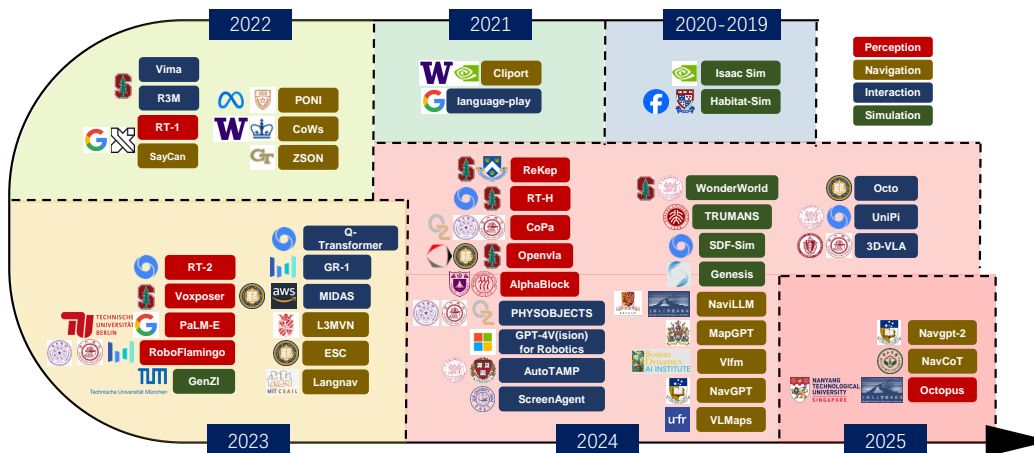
2022

2021

2020-2019

Perception
Navigation
Interaction
Simulation

Vima
R3M
RT-1
SayCan

PONI
CoWs
ZSON

Cliport
language-play

Isaac Sim
Habitat-Sim

ReKep
RT-H
CoPa
Openvla
AlphaBlock
PHYSOBJECTS
GPT-4V(ision) for Robotics
AutoTAMP
ScreenAgent

WonderWorld
TRUMANS
SDF-Sim
Genesis
NaviLLM
MapGPT
Vlfm
NavGPT
VLMaps

Octo
UniPi
3D-VLA

Q-Transformer
GR-1
MIDAS
L3MVN
ESC
Langnav

RT-2
Voxposer
PaLM-E
RoboFlamingo
GenZI

TECHNISCHE UNIVERSITÄT BERLIN
Technische Universität München
aws
MIT CSAIL
Boston Dynamics AI INSTITUTE
ufr
NANYANG TECHNOLOGICAL UNIVERSITY SINGAPORE

Navgpt-2
NavCoT
Octopus

2023

2024

2025